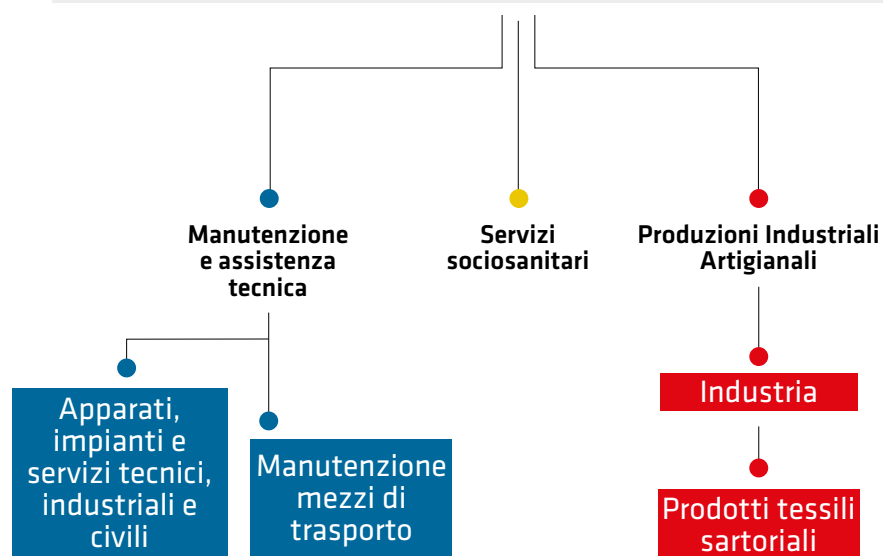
Manutenzione e assistenza tecnica

Servizi sociosanitari

Produzioni Industriali Artigianali

Apparati, impianti e servizi tecnici, industriali e civili

Manutenzione mezzi di trasporto

Industria

Prodotti tessili sartoriali